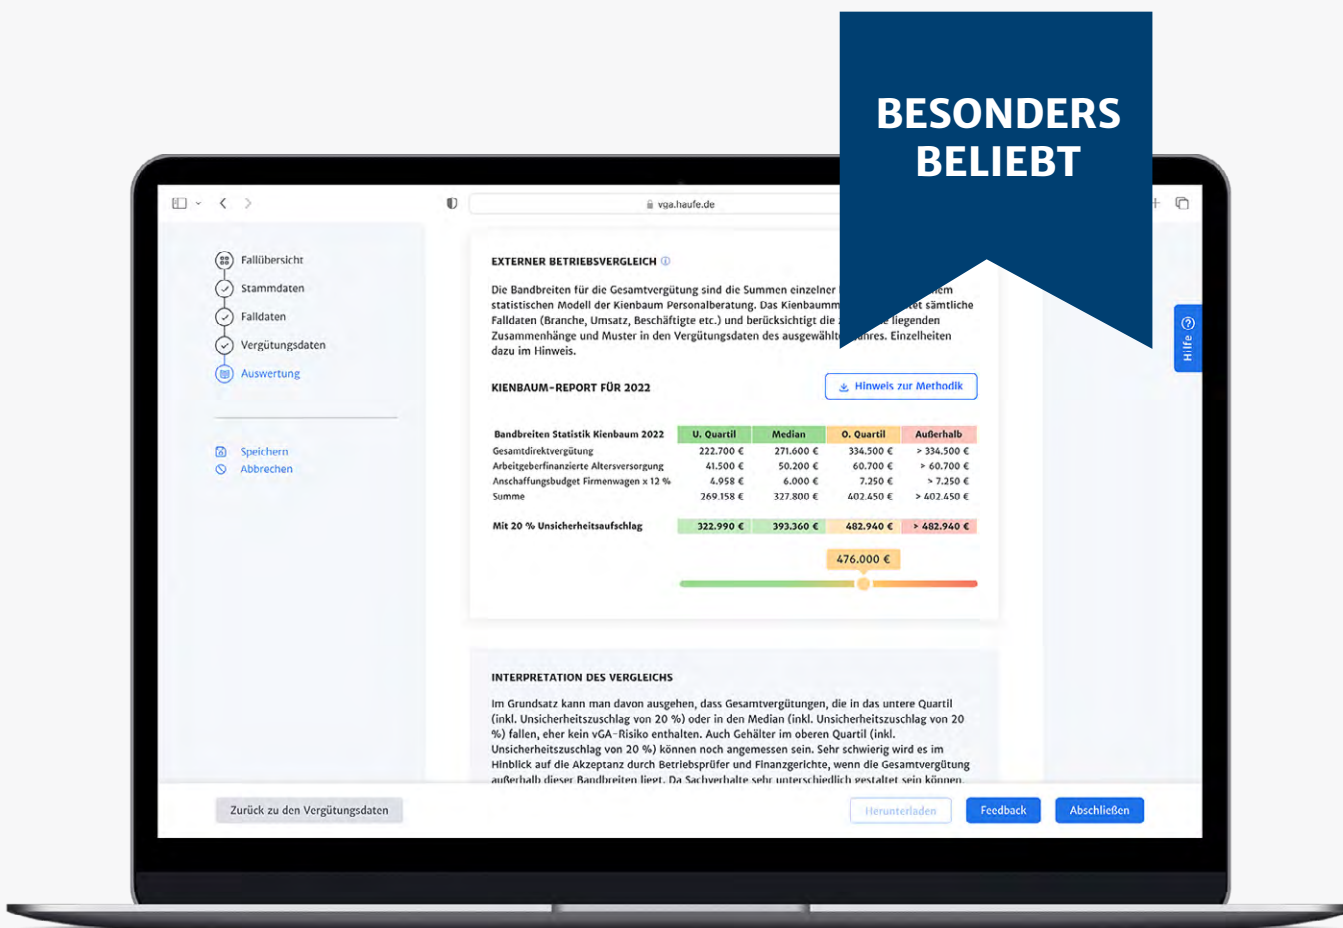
BESONDERS BELIEBT

vga.haufe.de

Fallübersicht
Stammdaten
Falldaten
Vergütungsdaten
Auswertung

Speichern
Abbrechen

EXTERNER BETRIEBSVERGLEICH

Die Bandbreiten für die Gesamtvergütung sind die Summen einzelner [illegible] statistischen Modell der Kienbaum Personalberatung. Das Kienbaum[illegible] sämtliche Falldaten (Branche, Umsatz, Beschäftigte etc.) und berücksichtigt die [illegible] liegenden Zusammenhänge und Muster in den Vergütungsdaten des ausgewählt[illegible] Jahres. Einzelheiten dazu im Hinweis.

KIENBAUM-REPORT FÜR 2022

Hinweis zur Methodik

| Bandbreiten Statistik Kienbaum 2022 | U. Quartil | Median | O. Quartil | Außerhalb |
|---|---|---|---|---|
| Gesamtdirektvergütung | 222.700 € | 271.600 € | 334.500 € | > 334.500 € |
| Arbeitgeberfinanzierte Altersversorgung | 41.500 € | 50.200 € | 60.700 € | > 60.700 € |
| Anschaffungsbudget Firmenwagen x 12 % | 4.958 € | 6.000 € | 7.250 € | > 7.250 € |
| Summe | 269.158 € | 327.800 € | 402.450 € | > 402.450 € |
| Mit 20 % Unsicherheitsaufschlag | 322.990 € | 393.360 € | 482.940 € | > 482.940 € |

476.000 €

INTERPRETATION DES VERGLEICHS

Im Grundsatz kann man davon ausgehen, dass Gesamtvergütungen, die in das untere Quartil (inkl. Unsicherheitszuschlag von 20 %) oder in den Median (inkl. Unsicherheitszuschlag von 20 %) fallen, eher kein vGA-Risiko enthalten. Auch Gehälter im oberen Quartil (inkl. Unsicherheitszuschlag von 20 %) können noch angemessen sein. Sehr schwierig wird es im Hinblick auf die Akzeptanz durch Betriebsprüfer und Finanzgerichte, wenn die Gesamtvergütung außerhalb dieser Bandbreiten liegt. Da Sachverhalte sehr unterschiedlich gestaltet sein können,

Hilfe

Zurück zu den Vergütungsdaten
Herunterladen
Feedback
Abschließen